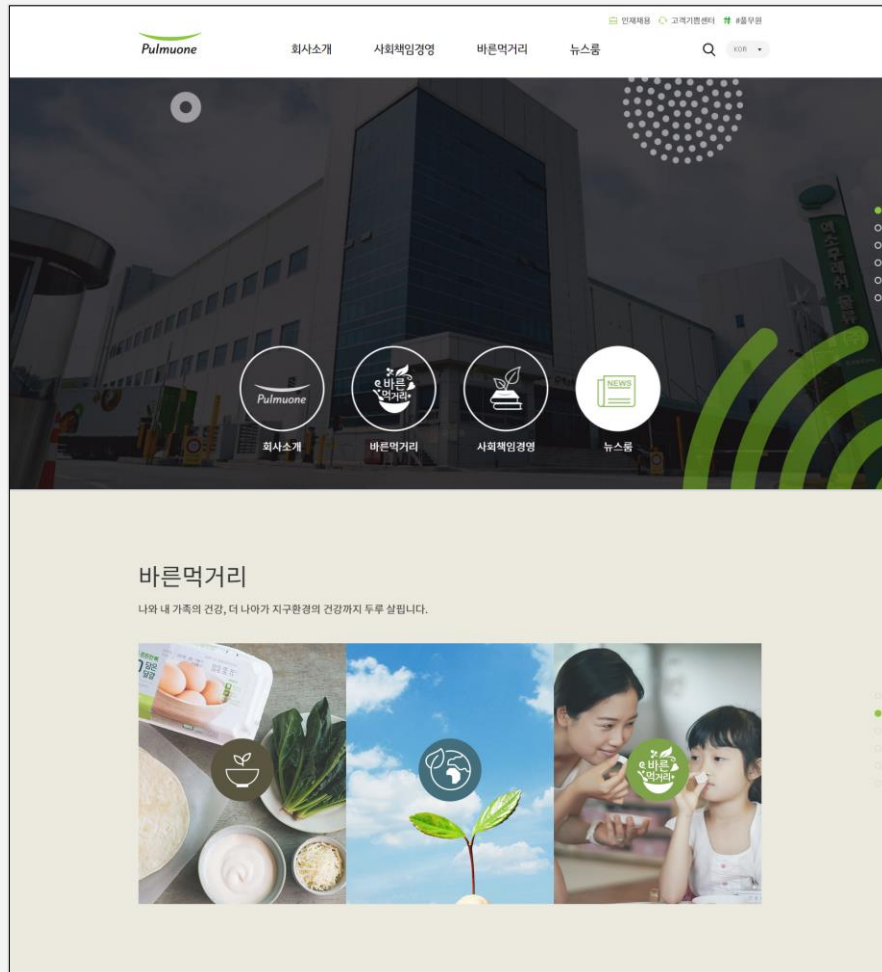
인재채용 고객기쁨센터 #풀무원

Pulmuone

회사소개 사회책임경영 바른먹거리 뉴스룸

KOR

Pulmuone
회사소개

바른먹거리
바른먹거리

사회책임경영

NEWS
뉴스룸

바른먹거리

나와 내 가족의 건강, 더 나아가 지구환경의 건강까지 두루 살핍니다.

바른먹거리